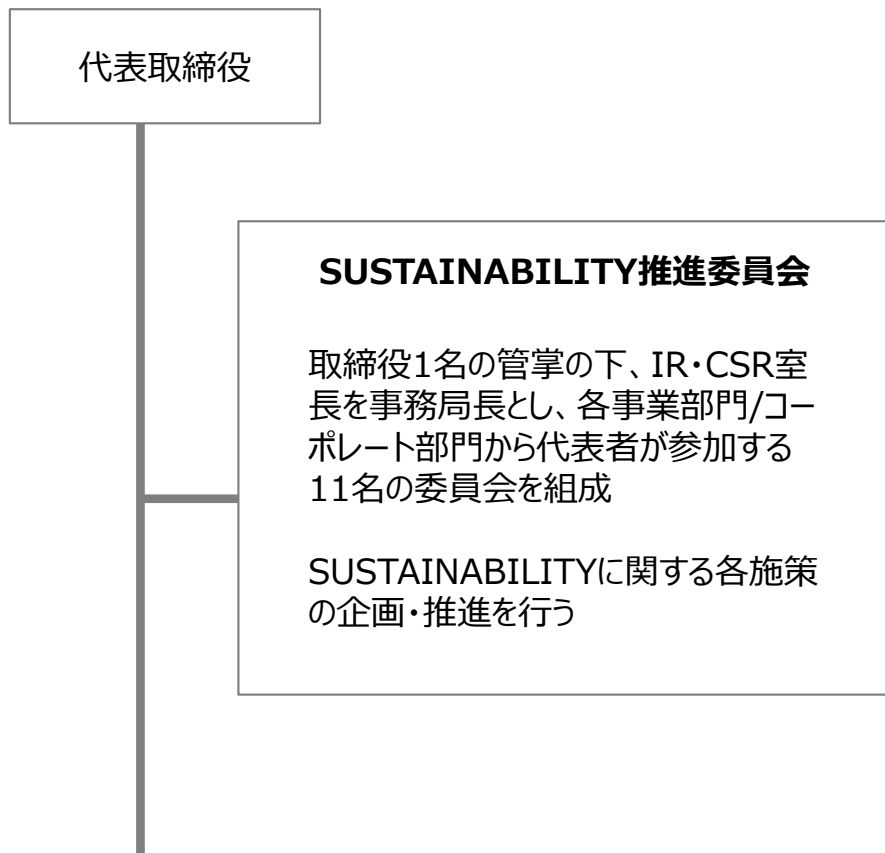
代表取締役

**SUSTAINABILITY推進委員会**

取締役1名の管掌の下、IR・CSR室長を事務局長とし、各事業部門/コーポレート部門から代表者が参加する11名の委員会を組成

SUSTAINABILITYに関する各施策の企画・推進を行う